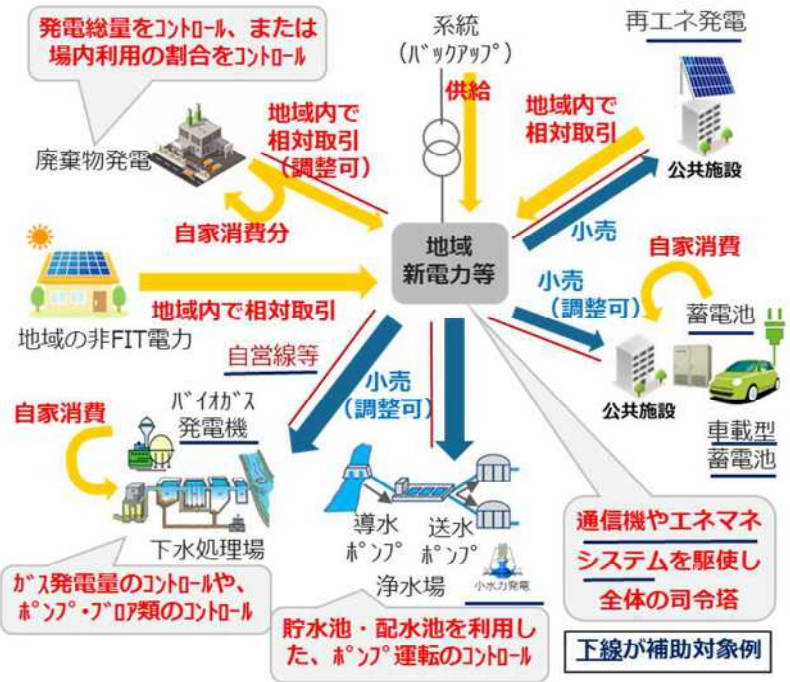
発電総量をコントロール、または場内利用の割合をコントロール

系統
（バックアップ）

再エネ発電

供給

地域内で
相対取引
（調整可）

地域内で
相対取引

廃棄物発電

公共施設

自家消費分

小売

地域
新電力等

自家消費

小売
（調整可）

蓄電池

地域内で相対取引

地域の非FIT電力

自営線等

小売
（調整可）

公共施設

自家消費

バイオガス
発電機

車載型
蓄電池

導水
ポンプ

送水
ポンプ

下水処理場

浄水場

小水力発電

通信機やエネマネシステムを駆使し全体の司令塔

ガス発電量のコントロールや、ポンプ・ブロア類のコントロール

貯水池・配水池を利用した、ポンプ運転のコントロール

下線が補助対象例